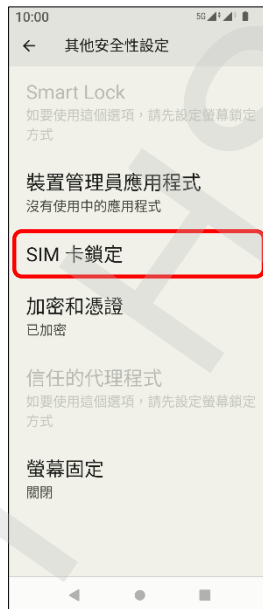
10:00
5G

←  其他安全性設定

Smart Lock
如要使用這個選項，請先設定螢幕鎖定方式

裝置管理員應用程式
沒有使用中的應用程式

SIM 卡鎖定

加密和憑證
已加密

信任的代理程式
如要使用這個選項，請先設定螢幕鎖定方式

螢幕固定
關閉